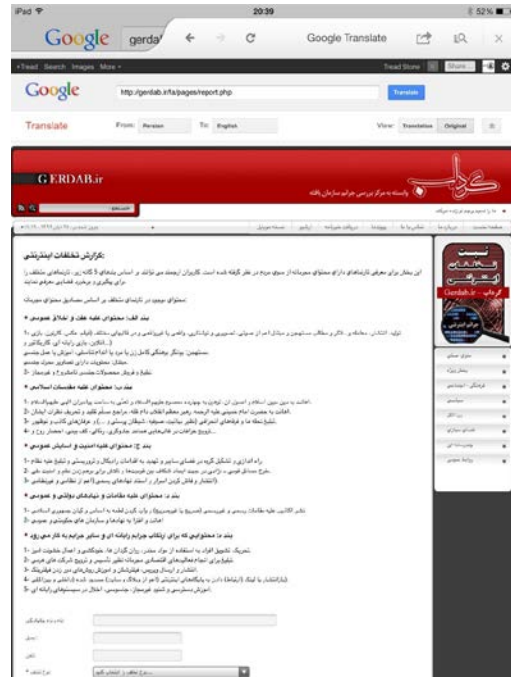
iPad
20:39
52%

Google
gerda
Google Translate

Google
http://gerdab.ir/fa/pages/report.php
Translate

Translate
From: Persian
To: English
View: Translation Original

GERDAB.ir

گرداب
وابسته به مرکز بررسی جرائم سازمان یافته

گزارش تخلفات اینترنتی

بند الف: محتوای علیه عفت و اخلاق عمومی

بند ب: محتوای علیه مقدسات اسلامی

بند ج: محتوای علیه امنیت و آسایش عمومی

بند د: محتوای علیه مقامات و نهادهای دولتی و عمومی

بند ه: محتوایی که برای ارتکاب جرائم رایانه ای و سایر جرائم به کار می رود

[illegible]